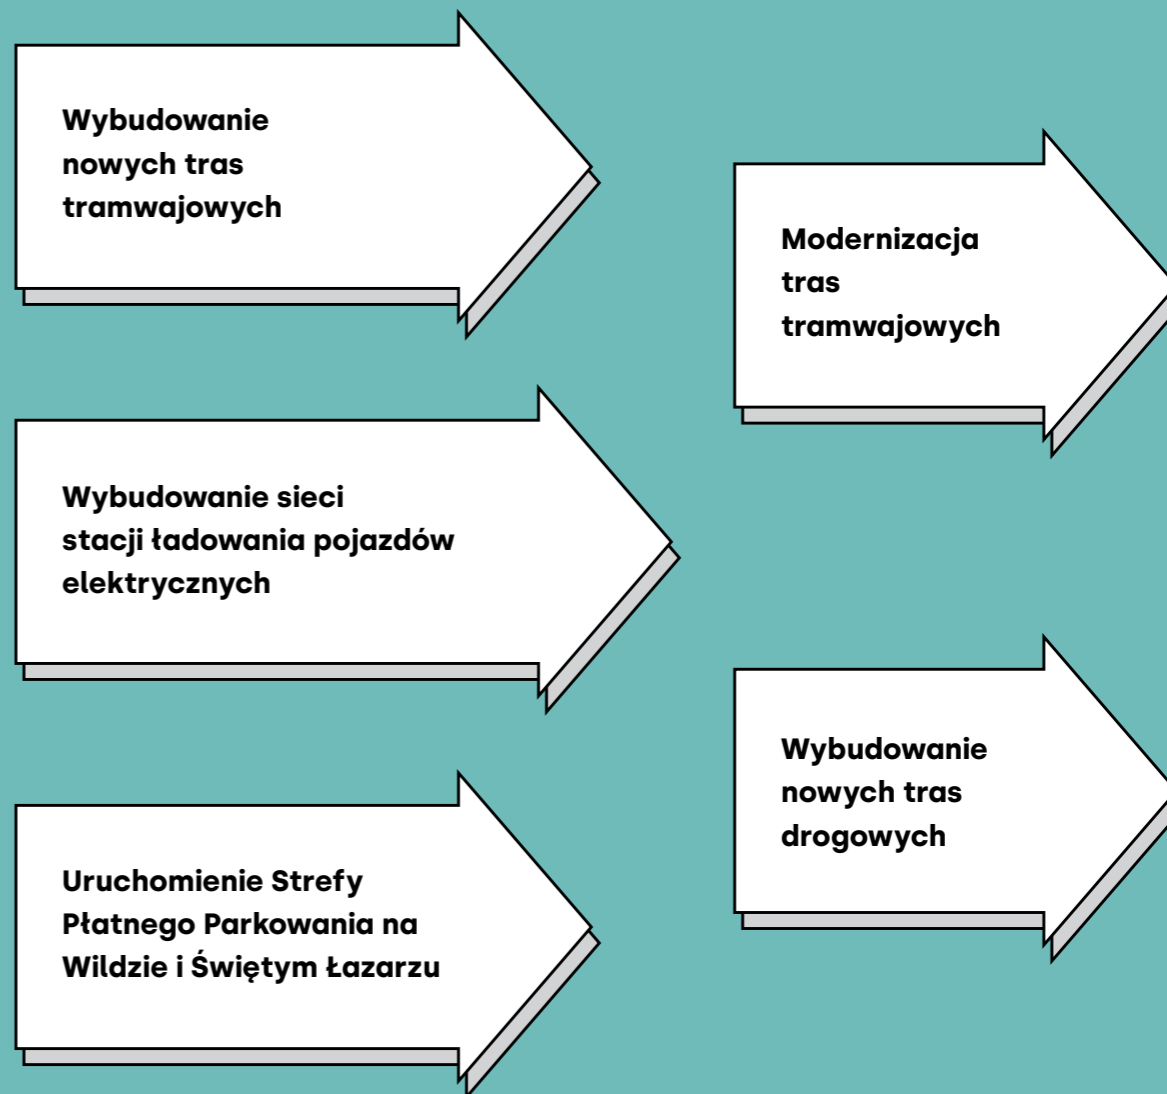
Wybudowanie nowych tras tramwajowych

Modernizacja tras tramwajowych

Wybudowanie sieci stacji ładowania pojazdów elektrycznych

Wybudowanie nowych tras drogowych

Uruchomienie Strefy Płatnego Parkowania na Wildzie i Świętym Łazarzu